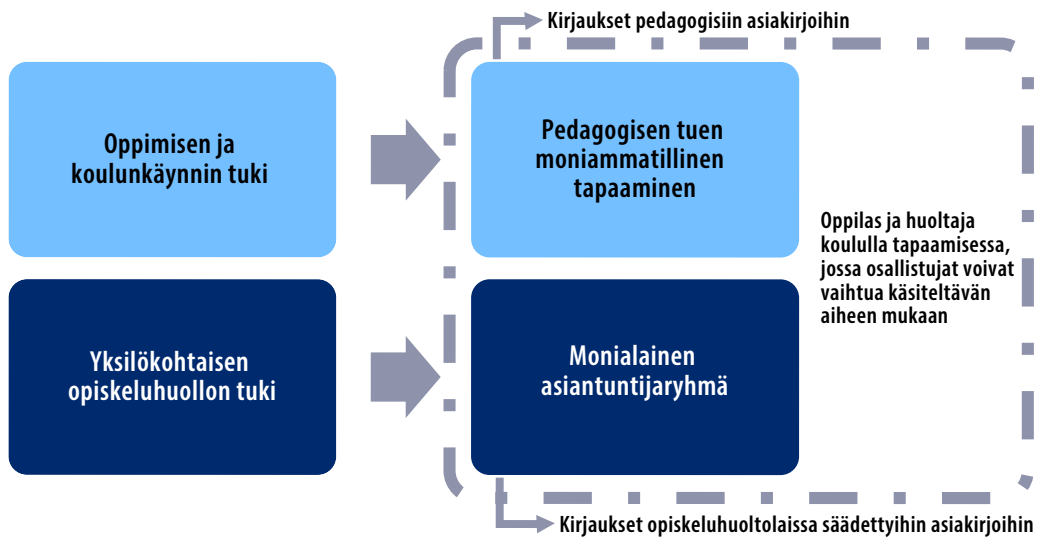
Kirjaukset pedagogisiin asiakirjoihin

Oppimisen ja koulunkäynnin tuki

Pedagogisen tuen moniammatillinen tapaaminen

Oppilas ja huoltaja koululla tapaamisessa, jossa osallistujat voivat vaihtua käsiteltävän aiheen mukaan

Yksilökohtaisen opiskeluhuollon tuki

Monialainen asiantuntijaryhmä

Kirjaukset opiskeluhuoltolaissa säädettyihin asiakirjoihin